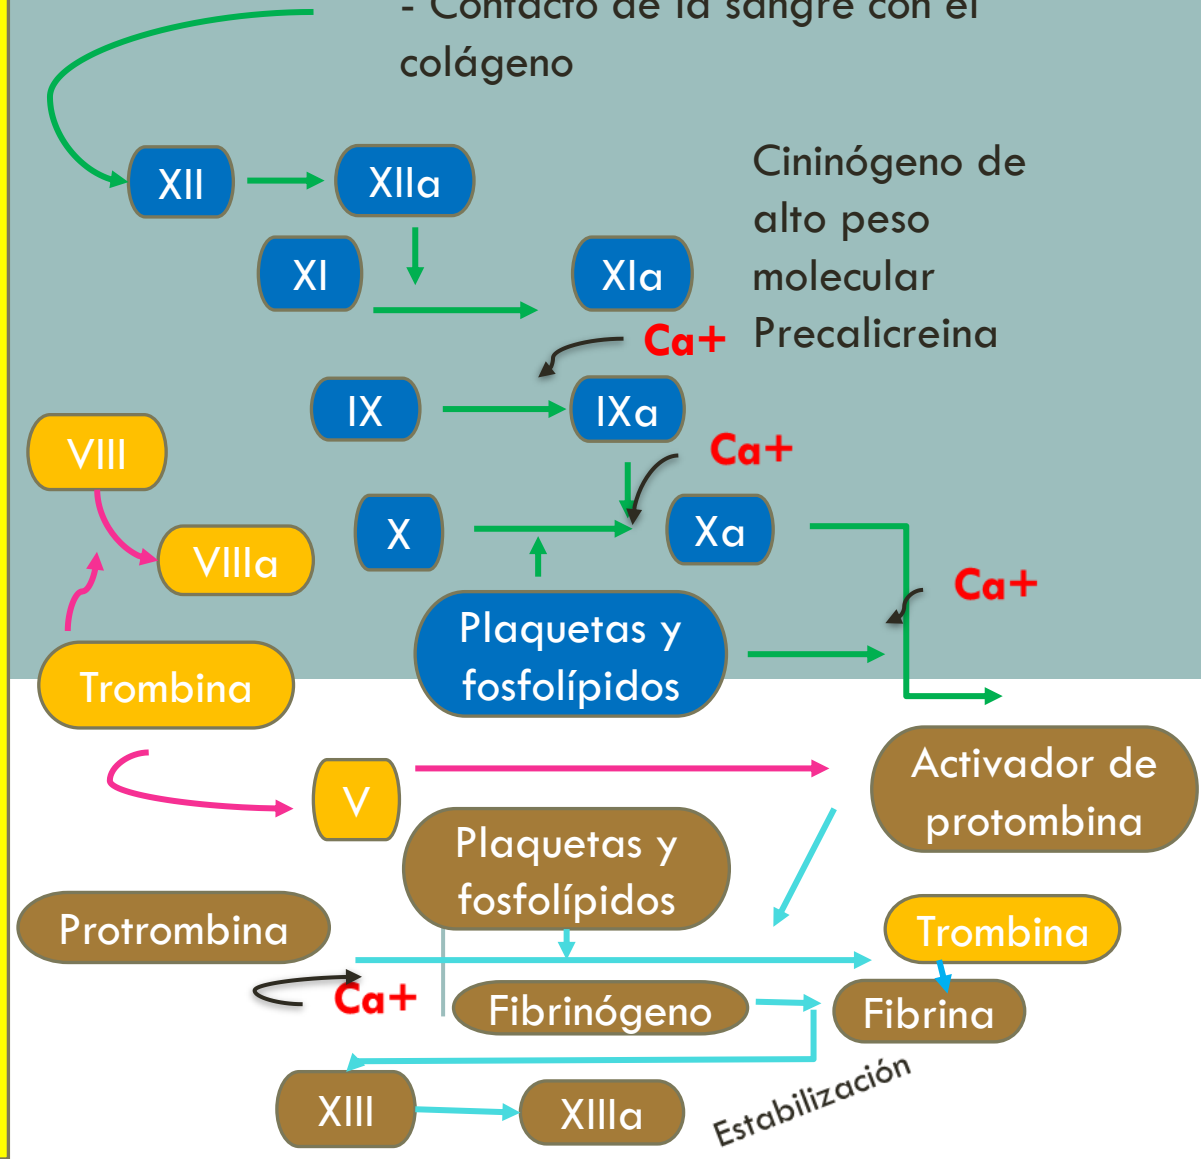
- Contacto de la sangre con el colágeno

XII

XIIa

Cininógeno de alto peso molecular Precalicreina

XI

XIa

Ca+

IX

IXa

Ca+

VIII

VIIIa

X

Xa

Ca+

Plaquetas y fosfolípidos

Trombina

V

Activador de protombina

Plaquetas y fosfolípidos

Protrombina

Trombina

Ca+

Fibrinógeno

Fibrina

XIII

XIIIa

Estabilización